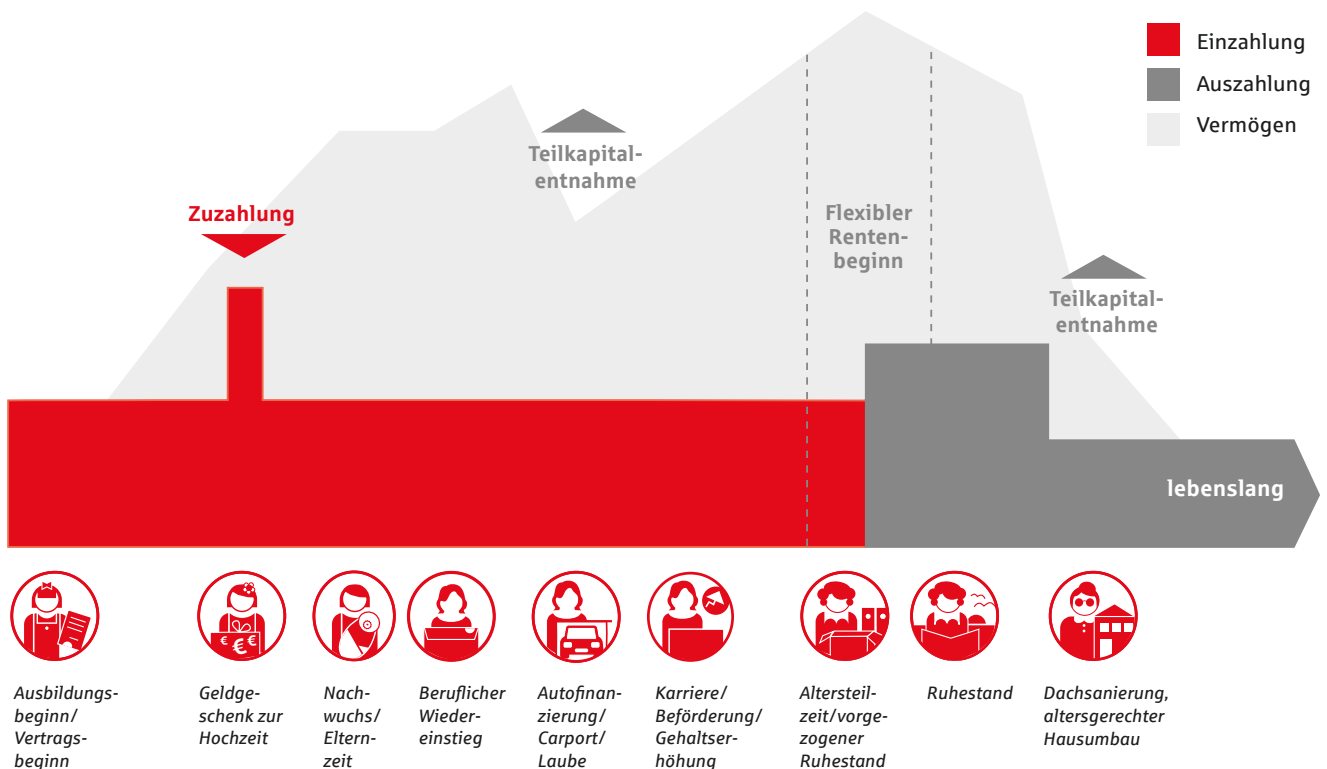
Einzahlung
Auszahlung
Vermögen

Teilkapitalentnahme

Zuzahlung

Flexibler Rentenbeginn

Teilkapitalentnahme

lebenslang

Ausbildungsbeginn/ Vertragsbeginn

Geldgeschenk zur Hochzeit

Nachwuchs/ Elternzeit

Beruflicher Wiedereinstieg

Autofinanzierung/ Carport/ Laube

Karriere/ Beförderung/ Gehaltserhöhung

Altersteilzeit/vorgezogener Ruhestand

Ruhestand

Dachsanierung, altersgerechter Hausumbau